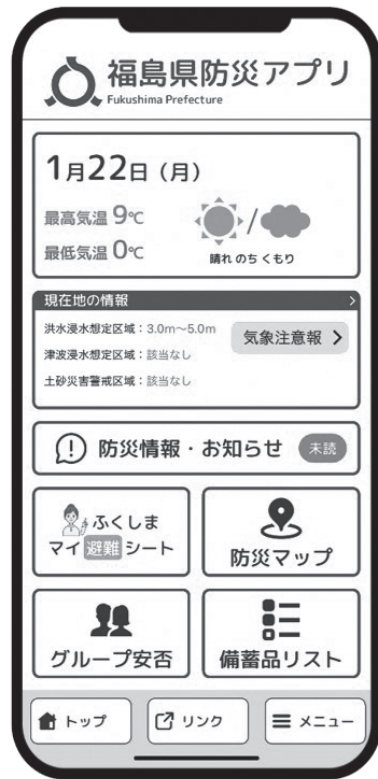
福島県防災アプリ
Fukushima Prefecture

1月22日（月）

最高気温 9℃
最低気温 0℃

晴れ のち くもり

現在地の情報

洪水浸水想定区域：3.0m～5.0m
津波浸水想定区域：該当なし
土砂災害警戒区域：該当なし

気象注意報 >

防災情報・お知らせ 未読

ふくしま マイ避難シート

防災マップ

グループ安否

備蓄品リスト

トップ

リンク

メニュー